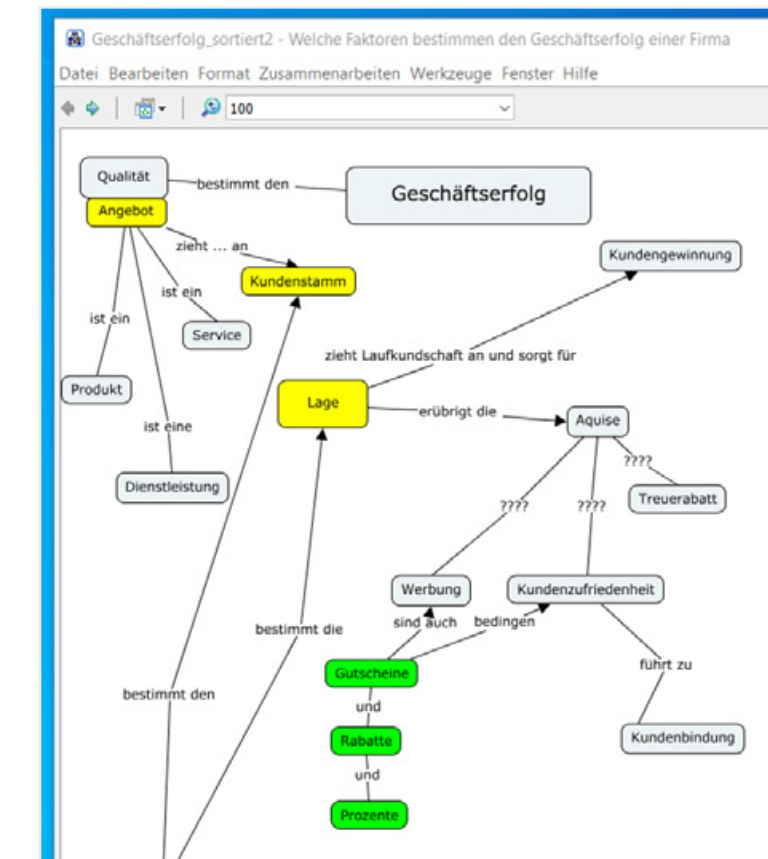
Geschäftserfolg_sortiert2 - Welche Faktoren bestimmen den Geschäftserfolg einer Firma

Datei Bearbeiten Format Zusammenarbeiten Werkzeuge Fenster Hilfe

100

Qualität
bestimmt den
Geschäftserfolg
Angebot
zieht ... an
Kundenstamm
Kundengewinnung
ist ein
ist ein
Service
zieht Laufkundschaft an und sorgt für
Produkt
Lage
erübrigt die
Aquise
ist eine
????
Dienstleistung
????
????
Treuerabatt
Werbung
Kundenzufriedenheit
sind auch
bedingen
bestimmt die
Gutscheine
führt zu
bestimmt den
und
Rabatte
Kundenbindung
und
Prozente